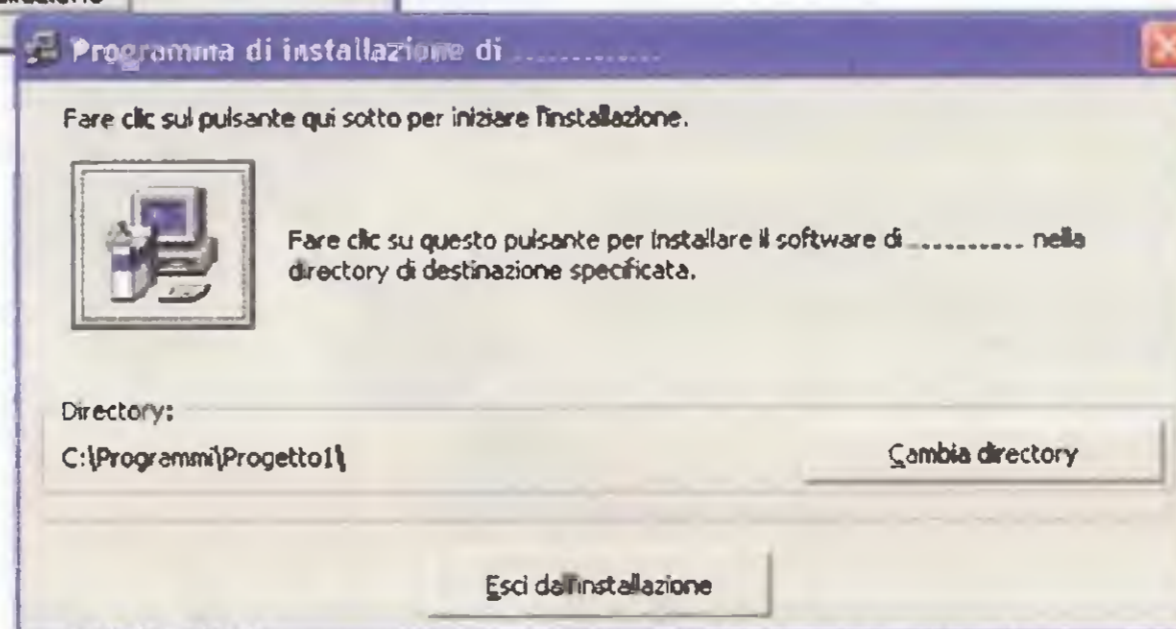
Programma di installazione di ...........

Fare clic sul pulsante qui sotto per iniziare l'installazione.

Fare clic su questo pulsante per installare il software di .......... nella directory di destinazione specificata.

Directory:

C:\Programmi\Progetto1\

Cambia directory

Esci dall'installazione